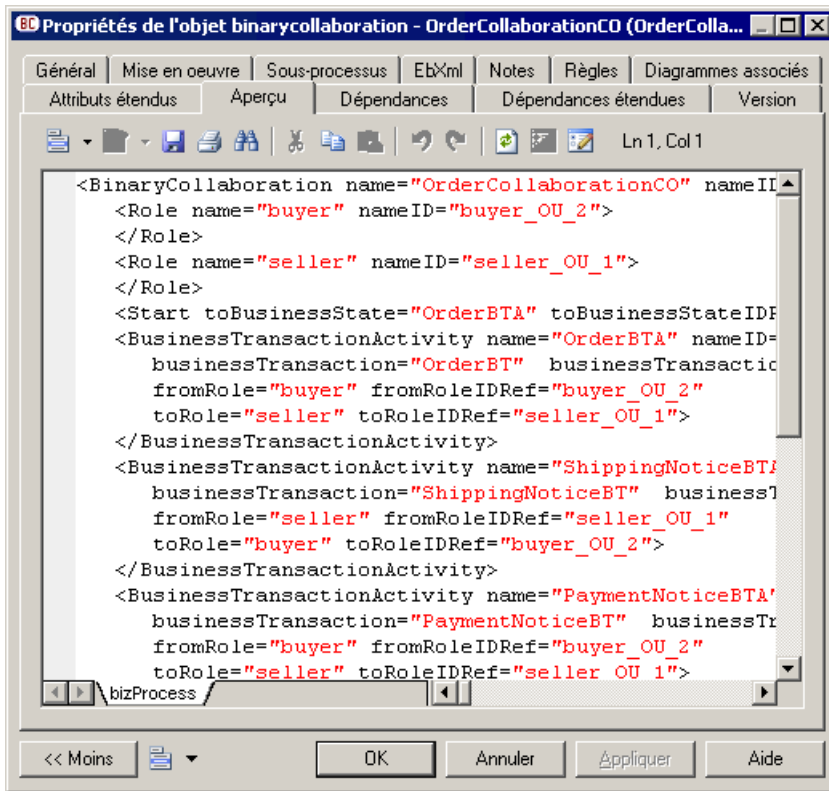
BC Propriétés de l'objet binarycollaboration - OrderCollaborationCO (OrderColla...

Général | Mise en oeuvre | Sous-processus | EbXml | Notes | Règles | Diagrammes associés
Attributs étendus | Aperçu | Dépendances | Dépendances étendues | Version

Ln 1, Col 1

<BinaryCollaboration name="OrderCollaborationCO" nameII
<Role name="buyer" nameID="buyer_OU_2">
</Role>
<Role name="seller" nameID="seller_OU_1">
</Role>
<Start toBusinessState="OrderBTA" toBusinessStateIDF
<BusinessTransactionActivity name="OrderBTA" nameID=
businessTransaction="OrderBT" businessTransactic
fromRole="buyer" fromRoleIDRef="buyer_OU_2"
toRole="seller" toRoleIDRef="seller_OU_1">
</BusinessTransactionActivity>
<BusinessTransactionActivity name="ShippingNoticeBTA
businessTransaction="ShippingNoticeBT" businessT
fromRole="seller" fromRoleIDRef="seller_OU_1"
toRole="buyer" toRoleIDRef="buyer_OU_2">
</BusinessTransactionActivity>
<BusinessTransactionActivity name="PaymentNoticeBTA"
businessTransaction="PaymentNoticeBT" businessTr
fromRole="buyer" fromRoleIDRef="buyer_OU_2"
toRole="seller" toRoleIDRef="seller_OU_1">

bizProcess

<< Moins | OK | Annuler | Appliquer | Aide